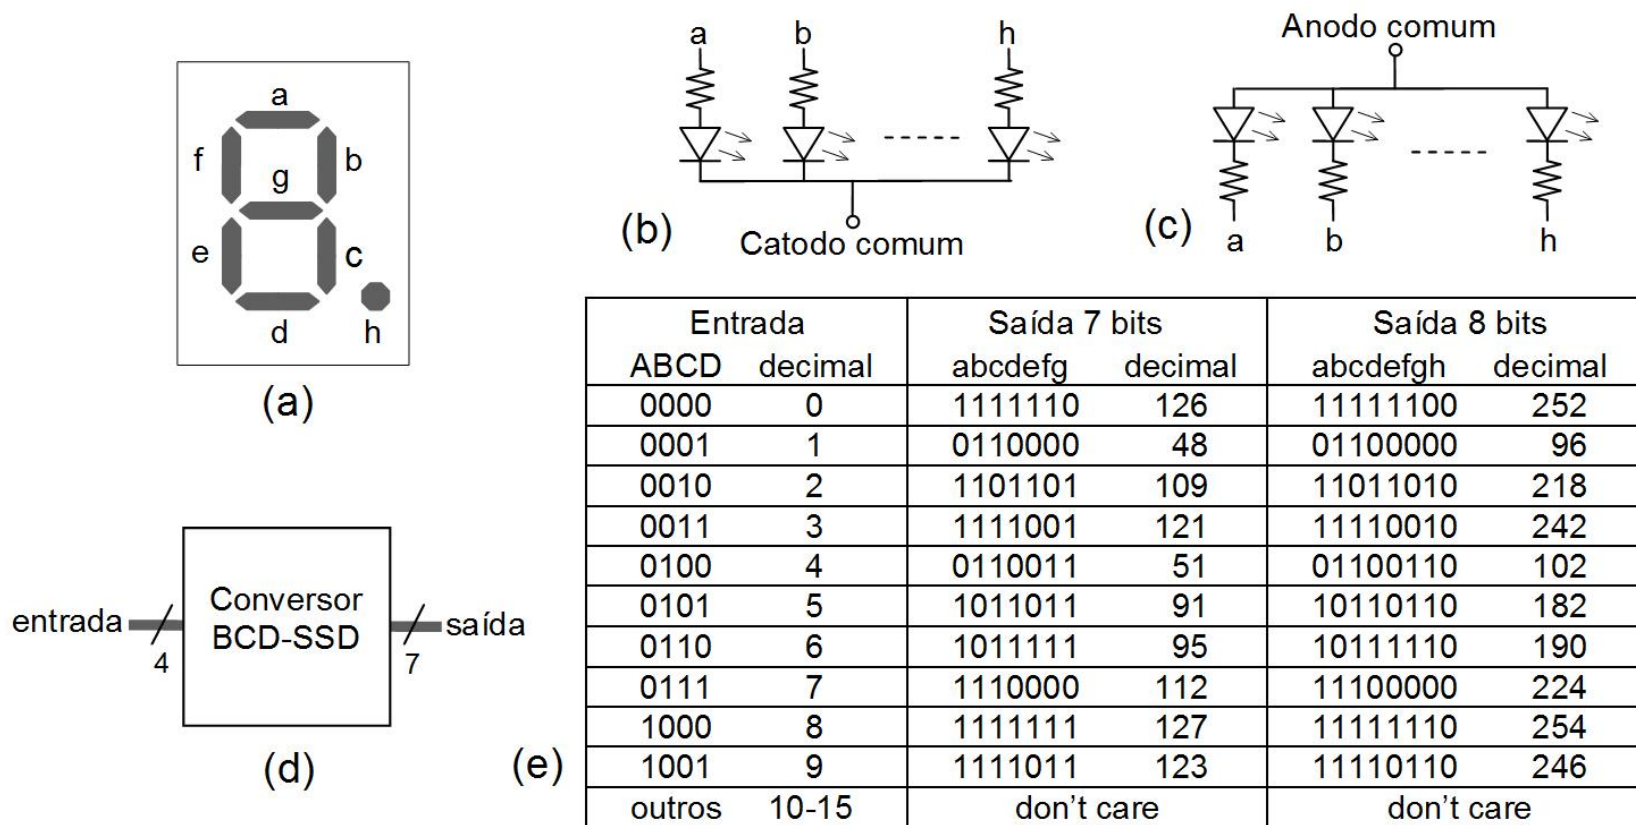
a
f
g
b
e
c
d
h
(a)

a b h
(b) Catodo comum

Anodo comum
(c) a b h

entrada
4
Conversor BCD-SSD
7
saída
(d)

(e)

| Entrada ABCD | Entrada decimal | Saída 7 bits abcdefg | Saída 7 bits decimal | Saída 8 bits abcdefgh | Saída 8 bits decimal |
|---|---|---|---|---|---|
| 0000 | 0 | 1111110 | 126 | 11111100 | 252 |
| 0001 | 1 | 0110000 | 48 | 01100000 | 96 |
| 0010 | 2 | 1101101 | 109 | 11011010 | 218 |
| 0011 | 3 | 1111001 | 121 | 11110010 | 242 |
| 0100 | 4 | 0110011 | 51 | 01100110 | 102 |
| 0101 | 5 | 1011011 | 91 | 10110110 | 182 |
| 0110 | 6 | 1011111 | 95 | 10111110 | 190 |
| 0111 | 7 | 1110000 | 112 | 11100000 | 224 |
| 1000 | 8 | 1111111 | 127 | 11111110 | 254 |
| 1001 | 9 | 1111011 | 123 | 11110110 | 246 |
| outros | 10-15 | don't care | | don't care | |